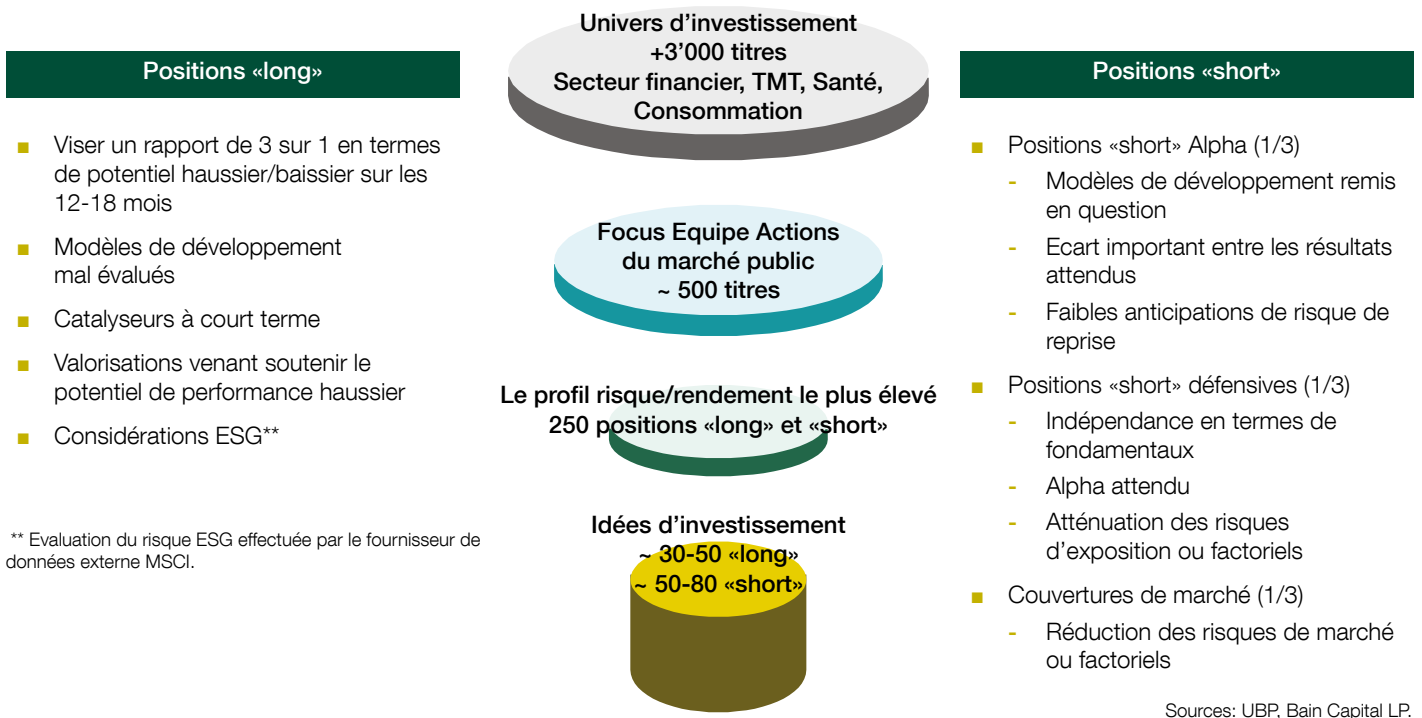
Positions «long»

Viser un rapport de 3 sur 1 en termes de potentiel haussier/baissier sur les 12-18 mois

Modèles de développement mal évalués

Catalyseurs à court terme

Valorisations venant soutenir le potentiel de performance haussier

Considérations ESG**

** Evaluation du risque ESG effectuée par le fournisseur de données externe MSCI.

Univers d'investissement
+3'000 titres
Secteur financier, TMT, Santé, Consommation

Focus Equipe Actions du marché public
~ 500 titres

Le profil risque/rendement le plus élevé
250 positions «long» et «short»

Idées d'investissement
~ 30-50 «long»
~ 50-80 «short»

Positions «short»

Positions «short» Alpha (1/3)
- Modèles de développement remis en question
- Ecart important entre les résultats attendus
- Faibles anticipations de risque de reprise

Positions «short» défensives (1/3)
- Indépendance en termes de fondamentaux
- Alpha attendu
- Atténuation des risques d'exposition ou factoriels

Couvertures de marché (1/3)
- Réduction des risques de marché ou factoriels

Sources: UBP, Bain Capital LP.